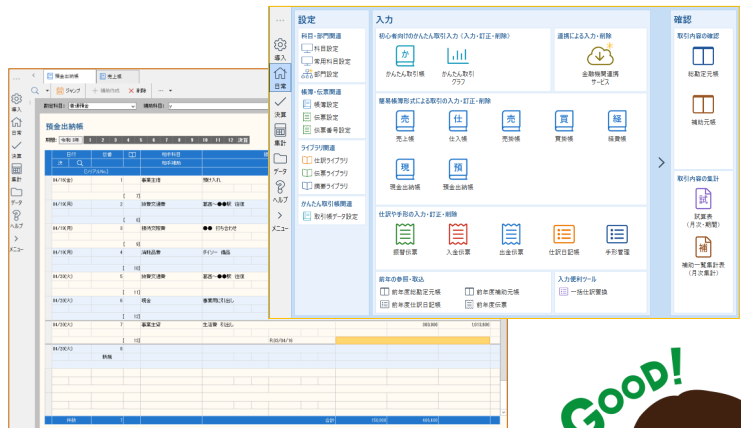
設定

科目・部門関連

科目設定

実用科目設定

部門設定

帳簿・伝票関連

帳簿設定

伝票設定

伝票番号設定

ライブラリ関連

仕訳ライブラリ

伝票ライブラリ

摘要ライブラリ

かんたん取引帳関連

取引帳データ設定

入力

初心者向けのかんたん取引入力（入力・訂正・削除）

かんたん取引帳

かんたん取引グラフ

連携による入力・削除

金融機関連携サービス

帳簿様式による取引の入力・訂正・削除

売上帳

仕入帳

売掛帳

買掛帳

経費帳

現金出納帳

預金出納帳

仕訳や手形の入力・訂正・削除

振替伝票

入金伝票

出金伝票

仕訳日記帳

手形管理

前年の参照・取込

前年度総勘定元帳

前年度補助元帳

前年度仕訳日記帳

前年度伝票

入力便利ツール

一括仕訳置換

確認

取引内容の確認

総勘定元帳

補助元帳

取引内容の集計

試算表（月次・期間）

補助一覧表計表（月次累計）

導入

日常

決算

集計

データ

ヘルプ

メニュー

預金出納帳

売上帳

ジャンプ

預金出納帳

GOOD!